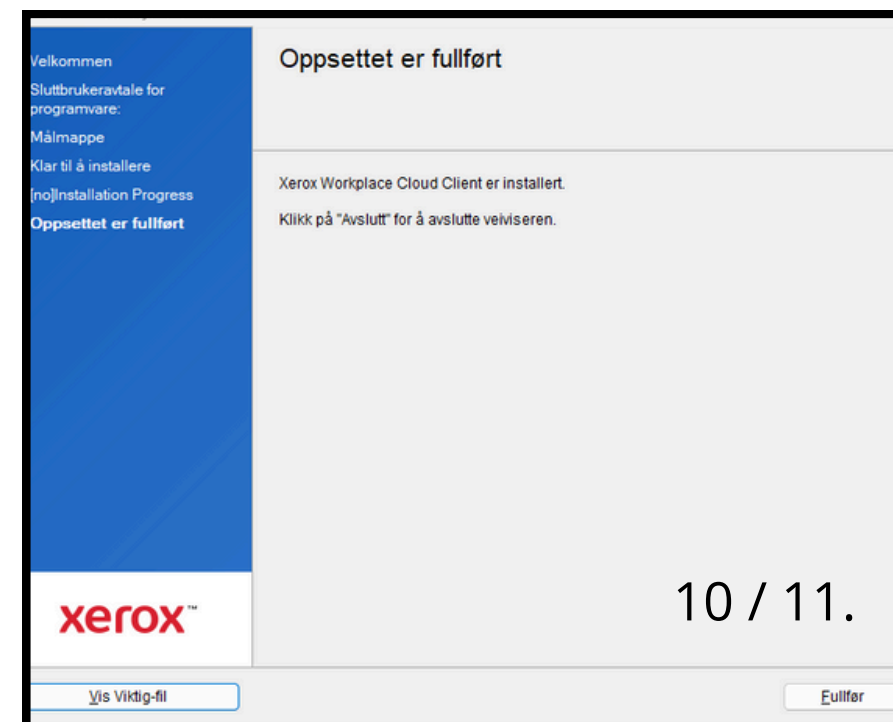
Velkommen
Sluttbrukeravtale for programvare:
Målmappe
Klar til å installere
[no]Installation Progress
Oppsettet er fullført

xerox™

Oppsettet er fullført

Xerox Workplace Cloud Client er installert.

Klikk på "Avslutt" for å avslutte veiviseren.

10 / 11.

Vis Viktig-fil

Fullfør